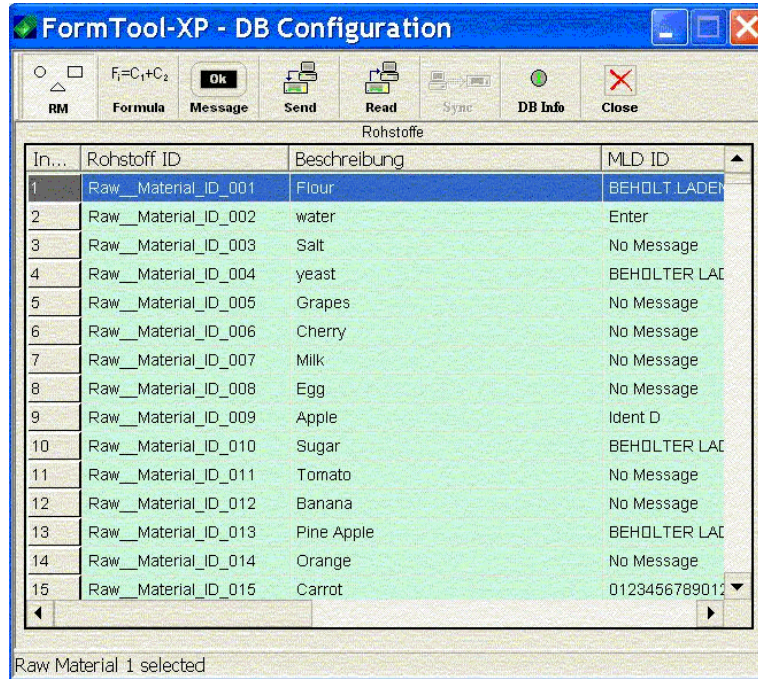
FormTool-XP - DB Configuration

RM
$F_i=C_1+C_2$ Formula
Ok Message
Send
Read
Sync
DB Info
Close

Rohstoffe

| In... | Rohstoff ID | Beschreibung | MLD ID |
|---|---|---|---|
| 1 | Raw__Material_ID_001 | Flour | BEHOLT.LADEN |
| 2 | Raw__Material_ID_002 | water | Enter |
| 3 | Raw__Material_ID_003 | Salt | No Message |
| 4 | Raw__Material_ID_004 | yeast | BEHOLTER LAD |
| 5 | Raw__Material_ID_005 | Grapes | No Message |
| 6 | Raw__Material_ID_006 | Cherry | No Message |
| 7 | Raw__Material_ID_007 | Milk | No Message |
| 8 | Raw__Material_ID_008 | Egg | No Message |
| 9 | Raw__Material_ID_009 | Apple | Ident D |
| 10 | Raw__Material_ID_010 | Sugar | BEHOLTER LAD |
| 11 | Raw__Material_ID_011 | Tomato | No Message |
| 12 | Raw__Material_ID_012 | Banana | No Message |
| 13 | Raw__Material_ID_013 | Pine Apple | BEHOLTER LAD |
| 14 | Raw__Material_ID_014 | Orange | No Message |
| 15 | Raw__Material_ID_015 | Carrot | 01234567890l2 |

Raw Material 1 selected